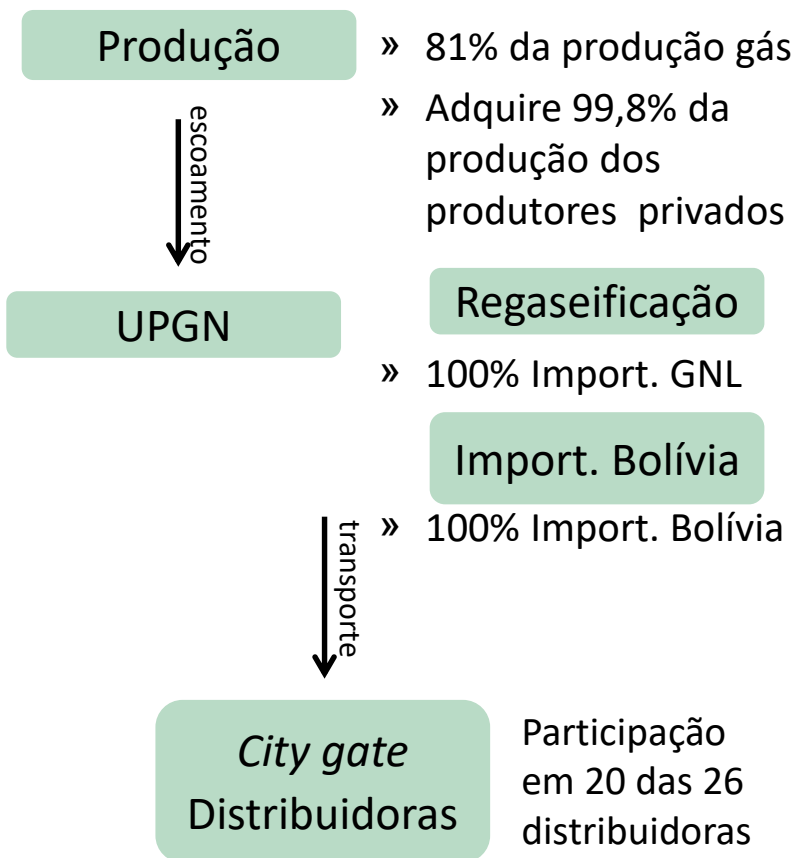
Produção

escoamento

» 81% da produção gás

» Adquire 99,8% da produção dos produtores privados

UPGN

Regaseificação

» 100% Import. GNL

Import. Bolívia

transporte

» 100% Import. Bolívia

City gate
Distribuidoras

Participação em 20 das 26 distribuidoras